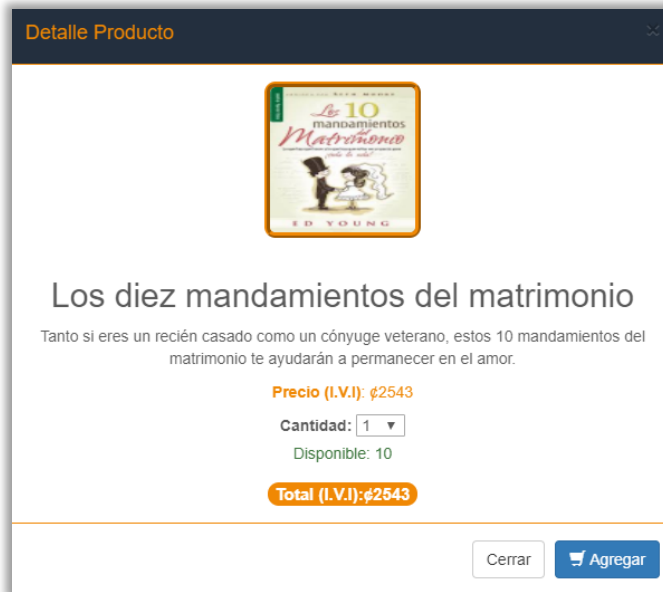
Detalle Producto

Los 10 mandamientos del Matrimonio

ED YOUNG

Los diez mandamientos del matrimonio

Tanto si eres un recién casado como un cónyuge veterano, estos 10 mandamientos del matrimonio te ayudarán a permanecer en el amor.

Precio (I.V.I): ₡2543

Cantidad: 1

Disponible: 10

Total (I.V.I):₡2543

Cerrar

Agregar